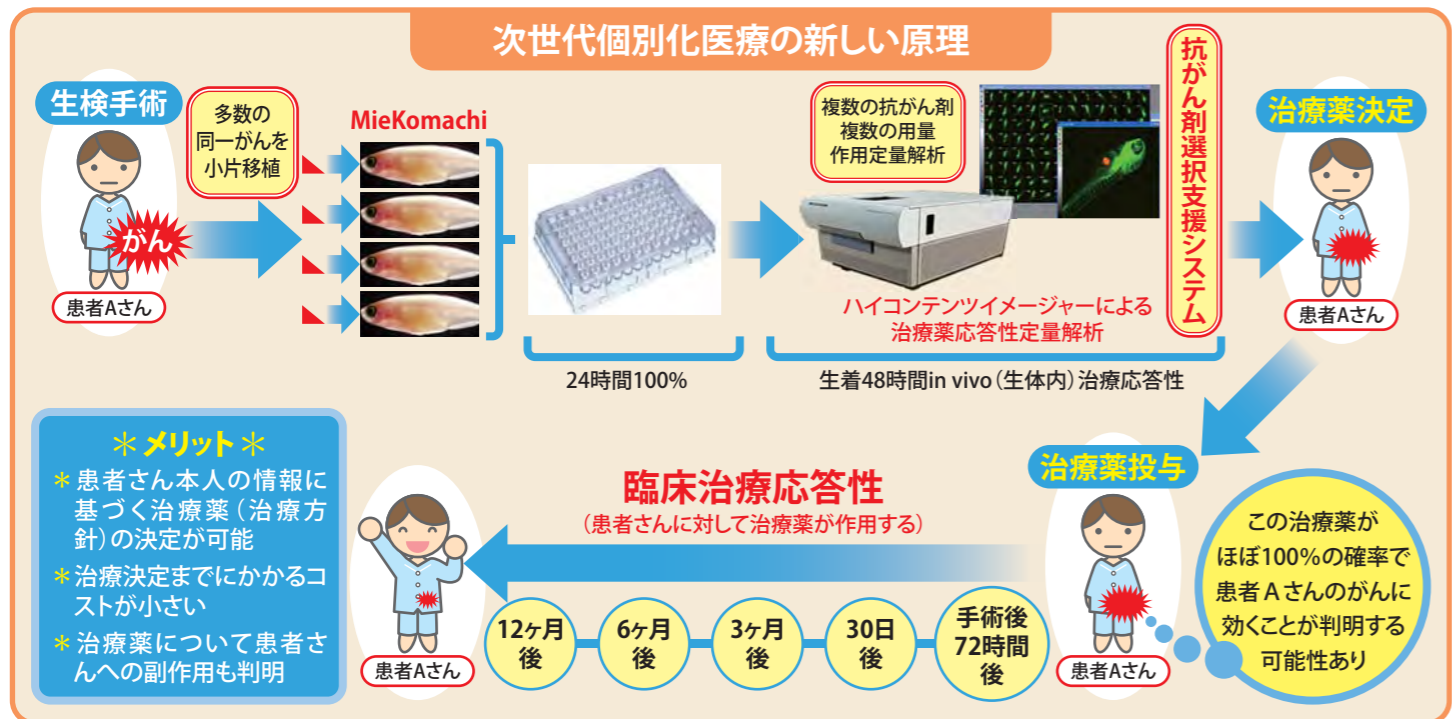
次世代個別化医療の新しい原理

生検手術

がん

患者Aさん

多数の同一がんを小片移植

MieKomachi

24時間100%

複数の抗がん剤
複数の用量
作用定量解析

ハイコンテンツイメージャーによる治療薬応答性定量解析

生着48時間in vivo（生体内）治療応答性

抗がん剤選択支援システム

治療薬決定

患者Aさん

治療薬投与

患者Aさん

この治療薬がほぼ100%の確率で患者Aさんのがんに効くことが判明する可能性あり

臨床治療応答性
（患者さんに対して治療薬が作用する）

12ヶ月後

6ヶ月後

3ヶ月後

30日後

手術後72時間後

患者Aさん

＊メリット＊
＊患者さん本人の情報に基づく治療薬（治療方針）の決定が可能
＊治療決定までにかかるコストが小さい
＊治療薬について患者さんへの副作用も判明